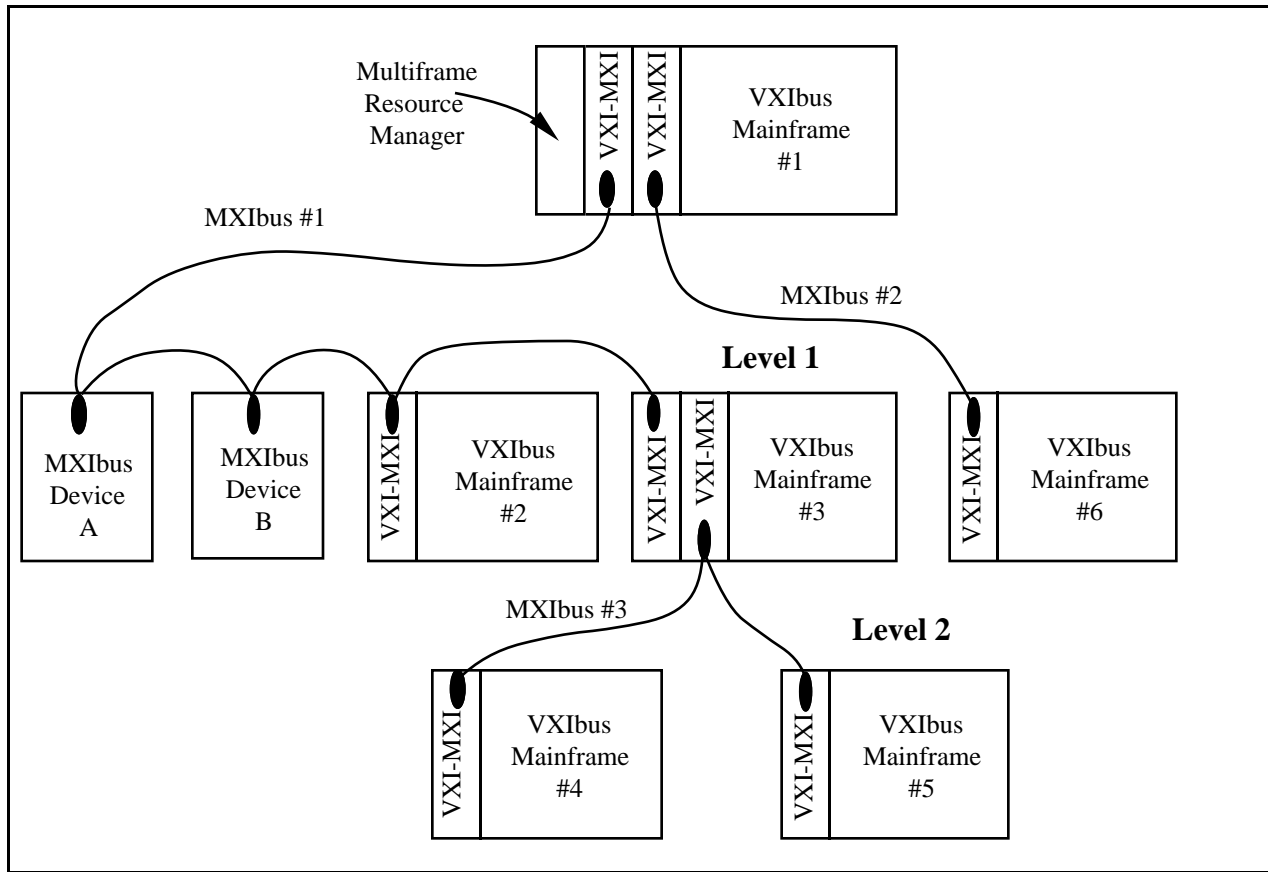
Multiframe Resource Manager

VXI-MXI

VXI-MXI

VXIbus Mainframe #1

MXIbus #1

MXIbus #2

Level 1

MXIbus Device A

MXIbus Device B

VXI-MXI

VXIbus Mainframe #2

VXI-MXI

VXI-MXI

VXIbus Mainframe #3

VXI-MXI

VXIbus Mainframe #6

MXIbus #3

Level 2

VXI-MXI

VXIbus Mainframe #4

VXI-MXI

VXIbus Mainframe #5